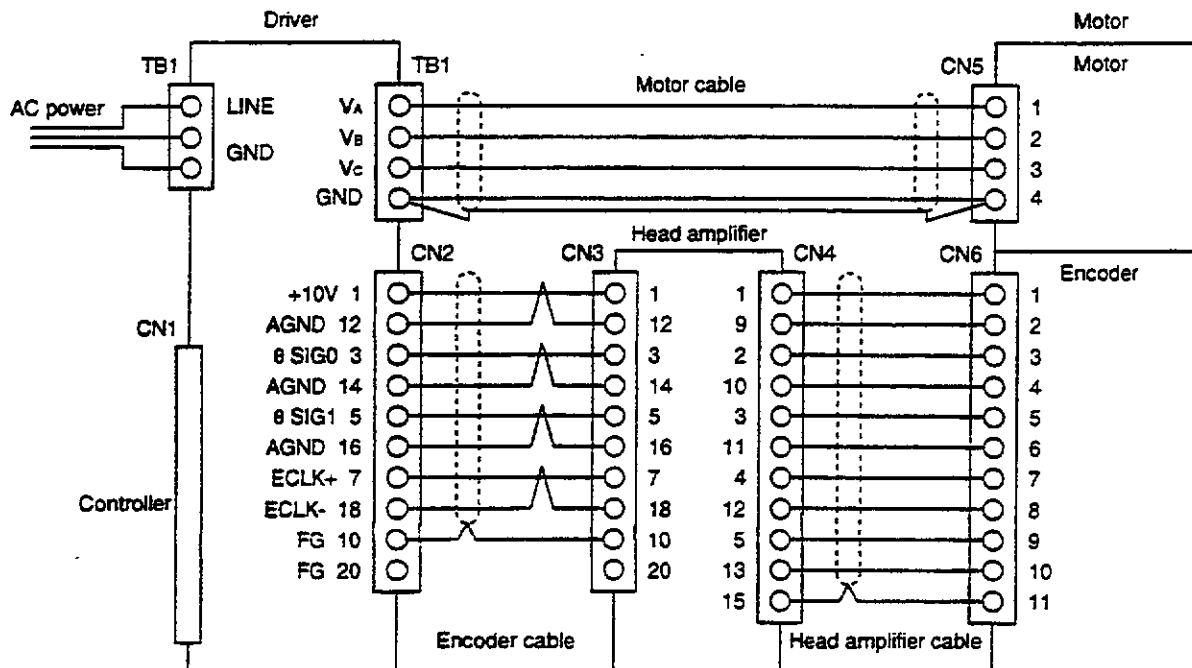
Driver

Motor

TB1

TB1

CN5

Motor

Motor cable

AC power

LINE

GND

$V_A$

$V_B$

$V_C$

GND

1

2

3

4

Head amplifier

CN2

CN3

CN4

CN6

Encoder

+10V 1

AGND 12

θ SIG0 3

AGND 14

θ SIG1 5

AGND 16

ECLK+ 7

ECLK- 18

FG 10

FG 20

1

12

3

14

5

16

7

18

10

20

1

9

2

10

3

11

4

12

5

13

15

1

2

3

4

5

6

7

8

9

10

11

CN1

Controller

Encoder cable

Head amplifier cable